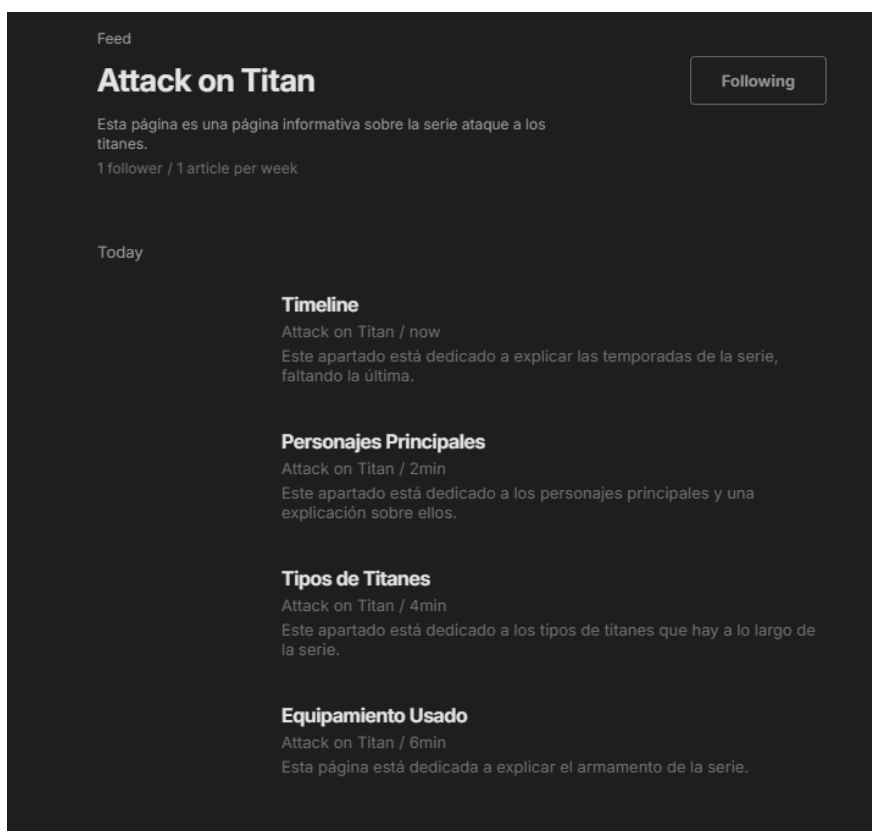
Feed

Attack on Titan

Following

Esta página es una página informativa sobre la serie ataque a los titanes.

1 follower / 1 article per week

Today

Timeline

Attack on Titan / now

Este apartado está dedicado a explicar las temporadas de la serie, faltando la última.

Personajes Principales

Attack on Titan / 2min

Este apartado está dedicado a los personajes principales y una explicación sobre ellos.

Tipos de Titanes

Attack on Titan / 4min

Este apartado está dedicado a los tipos de titanes que hay a lo largo de la serie.

Equipamiento Usado

Attack on Titan / 6min

Esta página está dedicada a explicar el armamento de la serie.